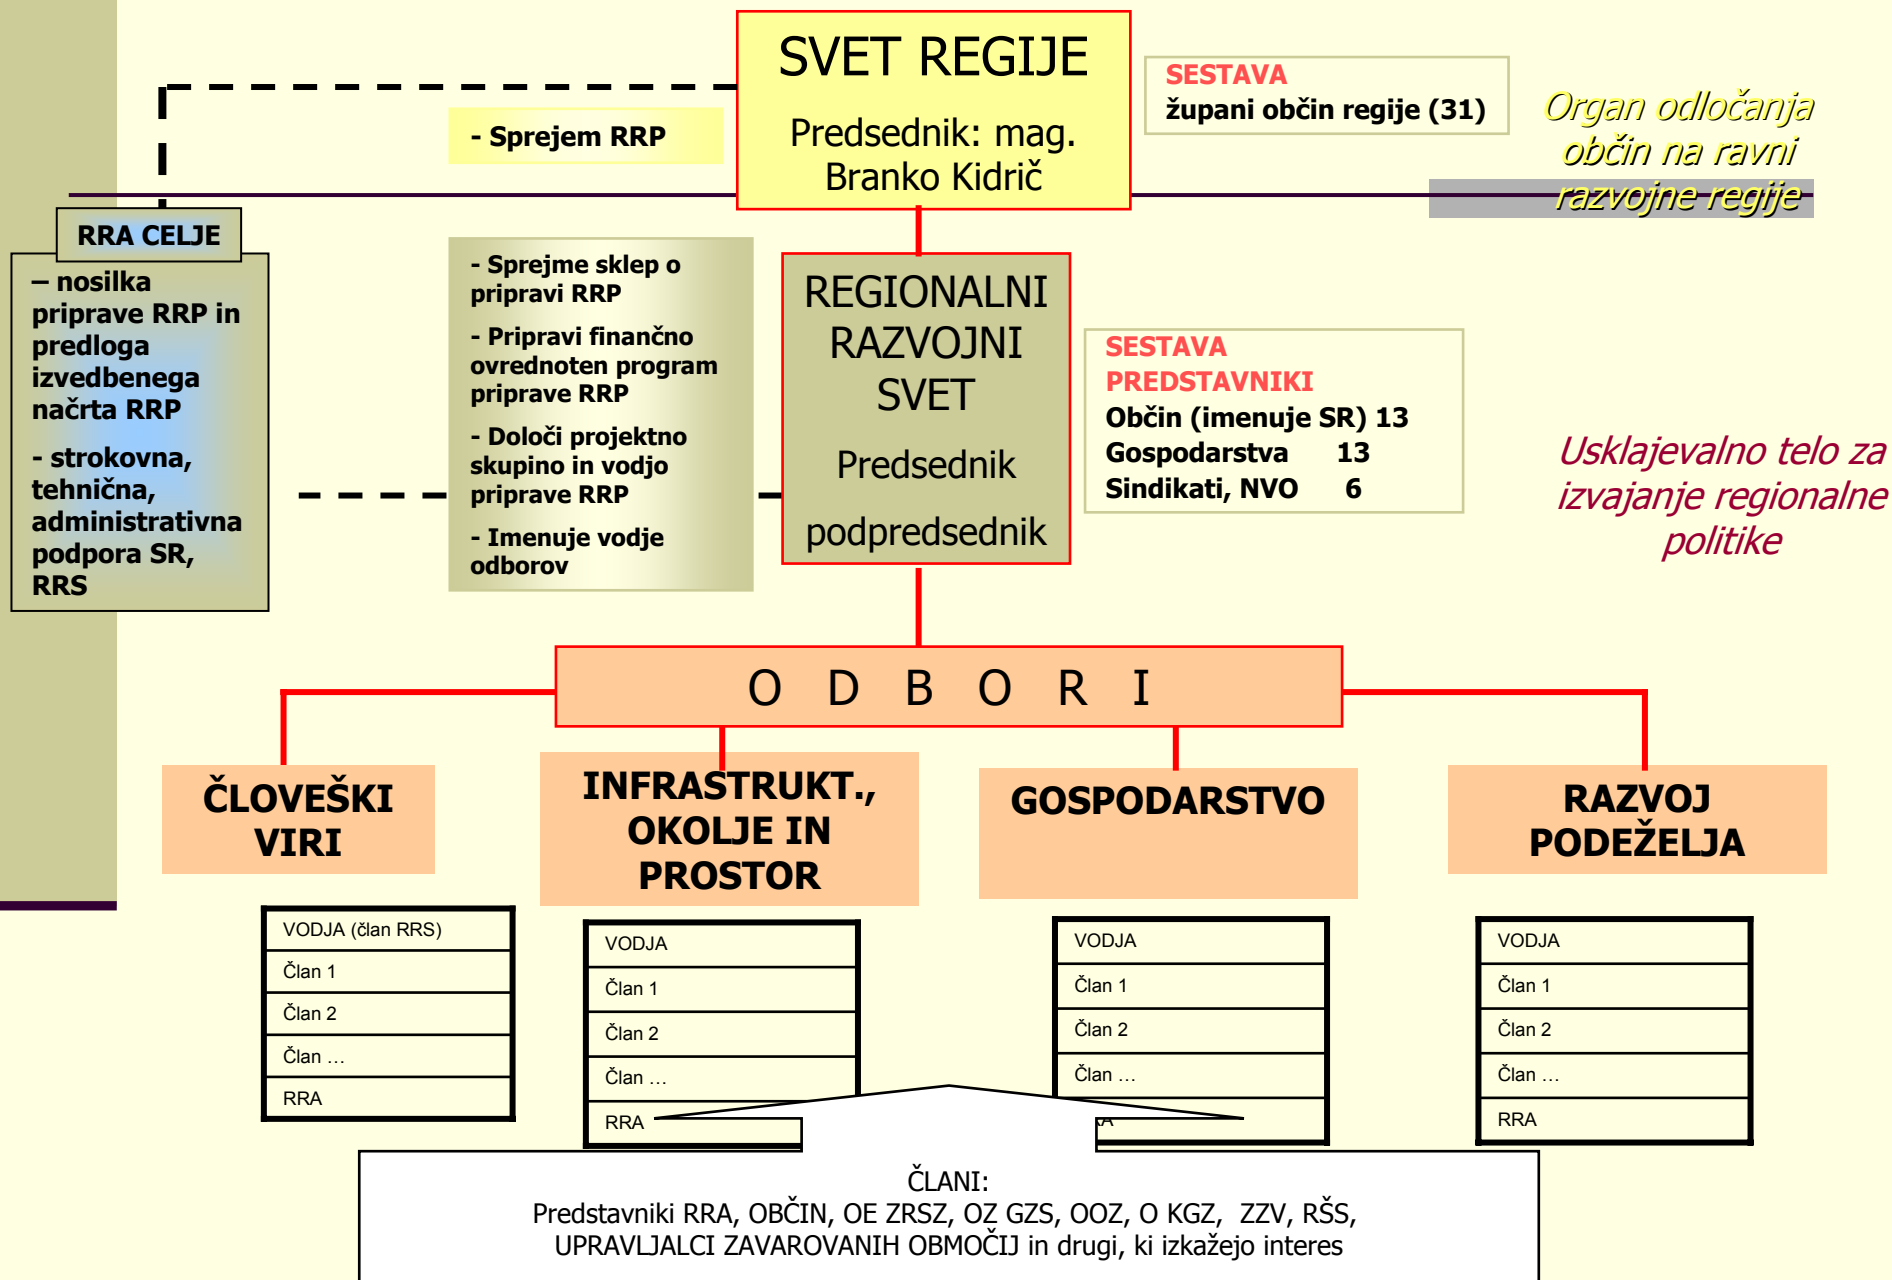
SVET REGIJE

Predsednik: mag. Branko Kidrič

- Sprejem RRP

SESTAVA
župani občin regije (31)

Organ odločanja občin na ravni razvojne regije

RRA CELJE

– nosilka priprave RRP in predloga izvedbenega načrta RRP

- strokovna, tehnična, administrativna podpora SR, RRS

- Sprejme sklep o pripravi RRP

- Pripravi finančno ovrednoten program priprave RRP

- Določi projektno skupino in vodjo priprave RRP

- Imenuje vodje odborov

REGIONALNI RAZVOJNI SVET

Predsednik

podpredsednik

SESTAVA
PREDSTAVNIKI
Občin (imenuje SR) 13
Gospodarstva 13
Sindikati, NVO 6

Usklajevalno telo za izvajanje regionalne politike

O D B O R I

ČLOVEŠKI VIRI

INFRASTRUKT., OKOLJE IN PROSTOR

GOSPODARSTVO

RAZVOJ PODEŽELJA

| VODJA (član RRS) |
|---|
| Član 1 |
| Član 2 |
| Član … |
| RRA |

| VODJA |
|---|
| Član 1 |
| Član 2 |
| Član … |
| RRA |

| VODJA |
|---|
| Član 1 |
| Član 2 |
| Član … |
| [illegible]A |

| VODJA |
|---|
| Član 1 |
| Član 2 |
| Član … |
| RRA |

ČLANI:
Predstavniki RRA, OBČIN, OE ZRSZ, OZ GZS, OOZ, O KGZ, ZZV, RŠS, UPRAVLJALCI ZAVAROVANIH OBMOČIJ in drugi, ki izkažejo interes